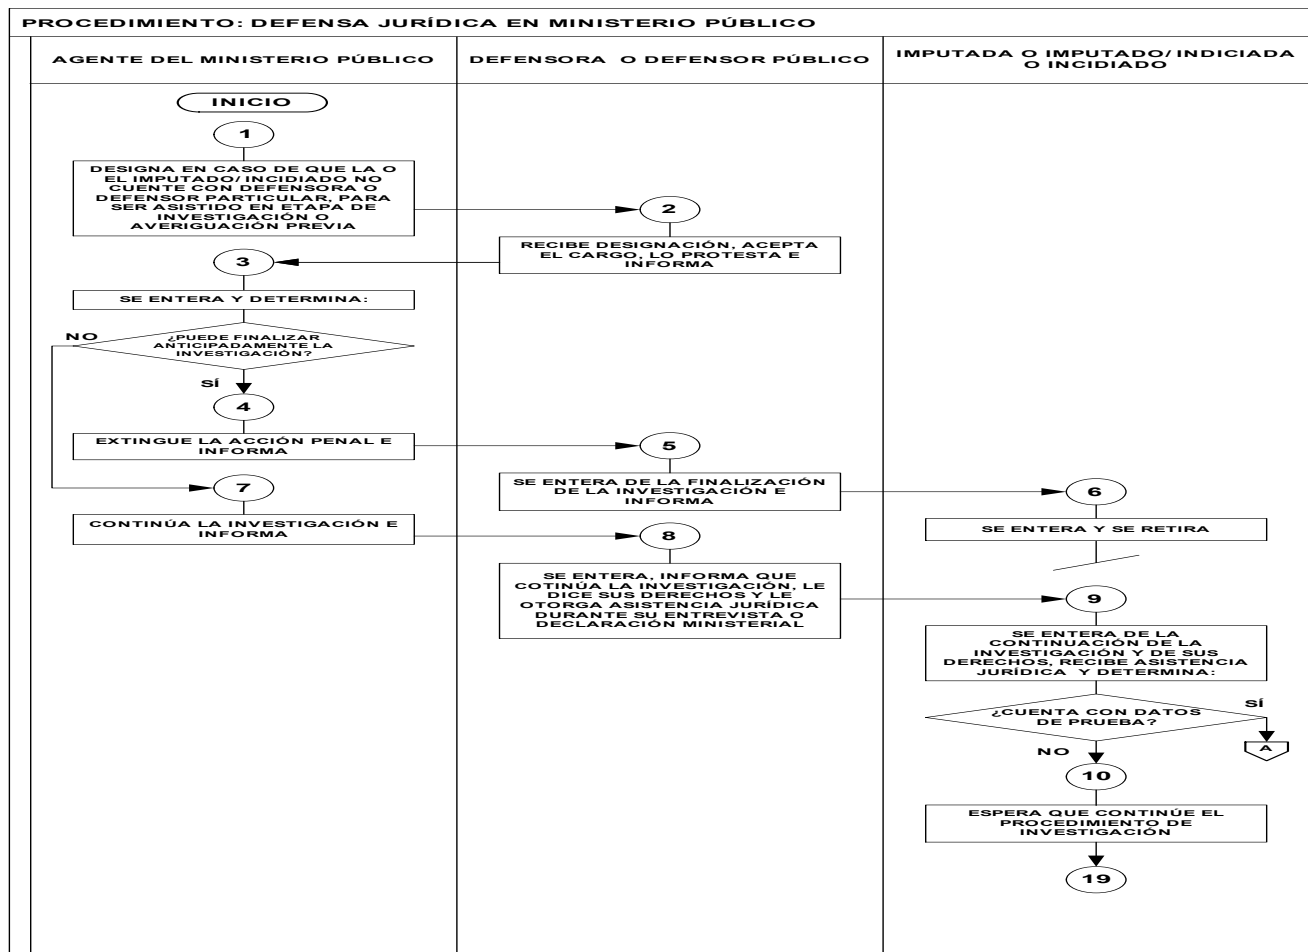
PROCEDIMIENTO: DEFENSA JURÍDICA EN MINISTERIO PÚBLICO

AGENTE DEL MINISTERIO PÚBLICO

DEFENSORA O DEFENSOR PÚBLICO

IMPUTADA O IMPUTADO/ INDICIADA O INCIDIADO

INICIO

1

DESIGNA EN CASO DE QUE LA O EL IMPUTADO/ INCIDIADO NO CUENTE CON DEFENSORA O DEFENSOR PARTICULAR, PARA SER ASISTIDO EN ETAPA DE INVESTIGACIÓN O AVERIGUACIÓN PREVIA

2

RECIBE DESIGNACIÓN, ACEPTA EL CARGO, LO PROTESTA E INFORMA

3

SE ENTERA Y DETERMINA:

NO

¿PUEDE FINALIZAR ANTICIPADAMENTE LA INVESTIGACIÓN?

SÍ

4

EXTINGUE LA ACCIÓN PENAL E INFORMA

5

SE ENTERA DE LA FINALIZACIÓN DE LA INVESTIGACIÓN E INFORMA

6

SE ENTERA Y SE RETIRA

7

CONTINÚA LA INVESTIGACIÓN E INFORMA

8

SE ENTERA, INFORMA QUE COTINÚA LA INVESTIGACIÓN, LE DICE SUS DERECHOS Y LE OTORGA ASISTENCIA JURÍDICA DURANTE SU ENTREVISTA O DECLARACIÓN MINISTERIAL

9

SE ENTERA DE LA CONTINUACIÓN DE LA INVESTIGACIÓN Y DE SUS DERECHOS, RECIBE ASISTENCIA JURÍDICA Y DETERMINA:

¿CUENTA CON DATOS DE PRUEBA?

SÍ

A

NO

10

ESPERA QUE CONTINÚE EL PROCEDIMIENTO DE INVESTIGACIÓN

19